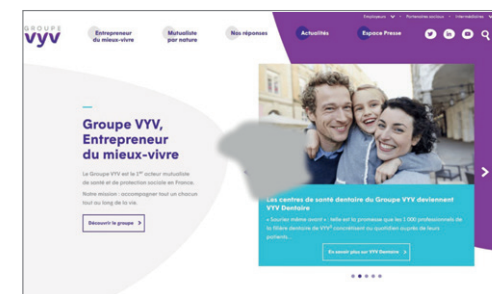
GROUPE VYV

Entrepreneur du mieux-vivre

Mutualiste par nature

Nos réponses

Actualités

Espace Presse

Employeurs · Partenaires sociaux · Intermédiaires

Groupe VYV, Entrepreneur du mieux-vivre

Le Groupe VYV est le 1er acteur mutualiste de santé et de protection sociale en France.

Notre mission : accompagner tout un chacun tout au long de la vie.

Découvrir le groupe >

Les centres de santé dentaire du Groupe VYV deviennent VYV Dentaire

« Sourire même avant » : telle est la promesse que les 1 000 professionnels de la filière dentaire du VYV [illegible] au quotidien auprès de leurs patients...

En savoir plus sur VYV Dentaire >

>